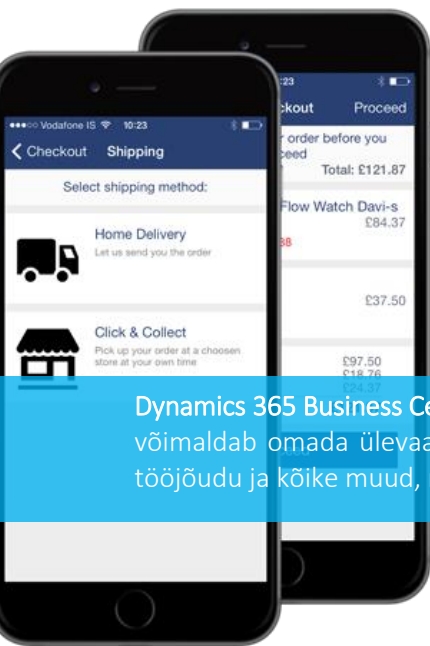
●●●○○ Vodafone IS 10:23

Checkout Shipping

Select shipping method:

Home Delivery
Let us send you the order

Click & Collect
Pick up your order at a choosen store at your own time

:23

ckout Proceed

r order before you ceed

Total: £121.87

Flow Watch Davi-s
£84.37

88

£37.50

£97.50
£18.76
£24.37

Dynamics 365 Business Ce
võimaldab omada ülevaa
tööjõudu ja kõike muud,